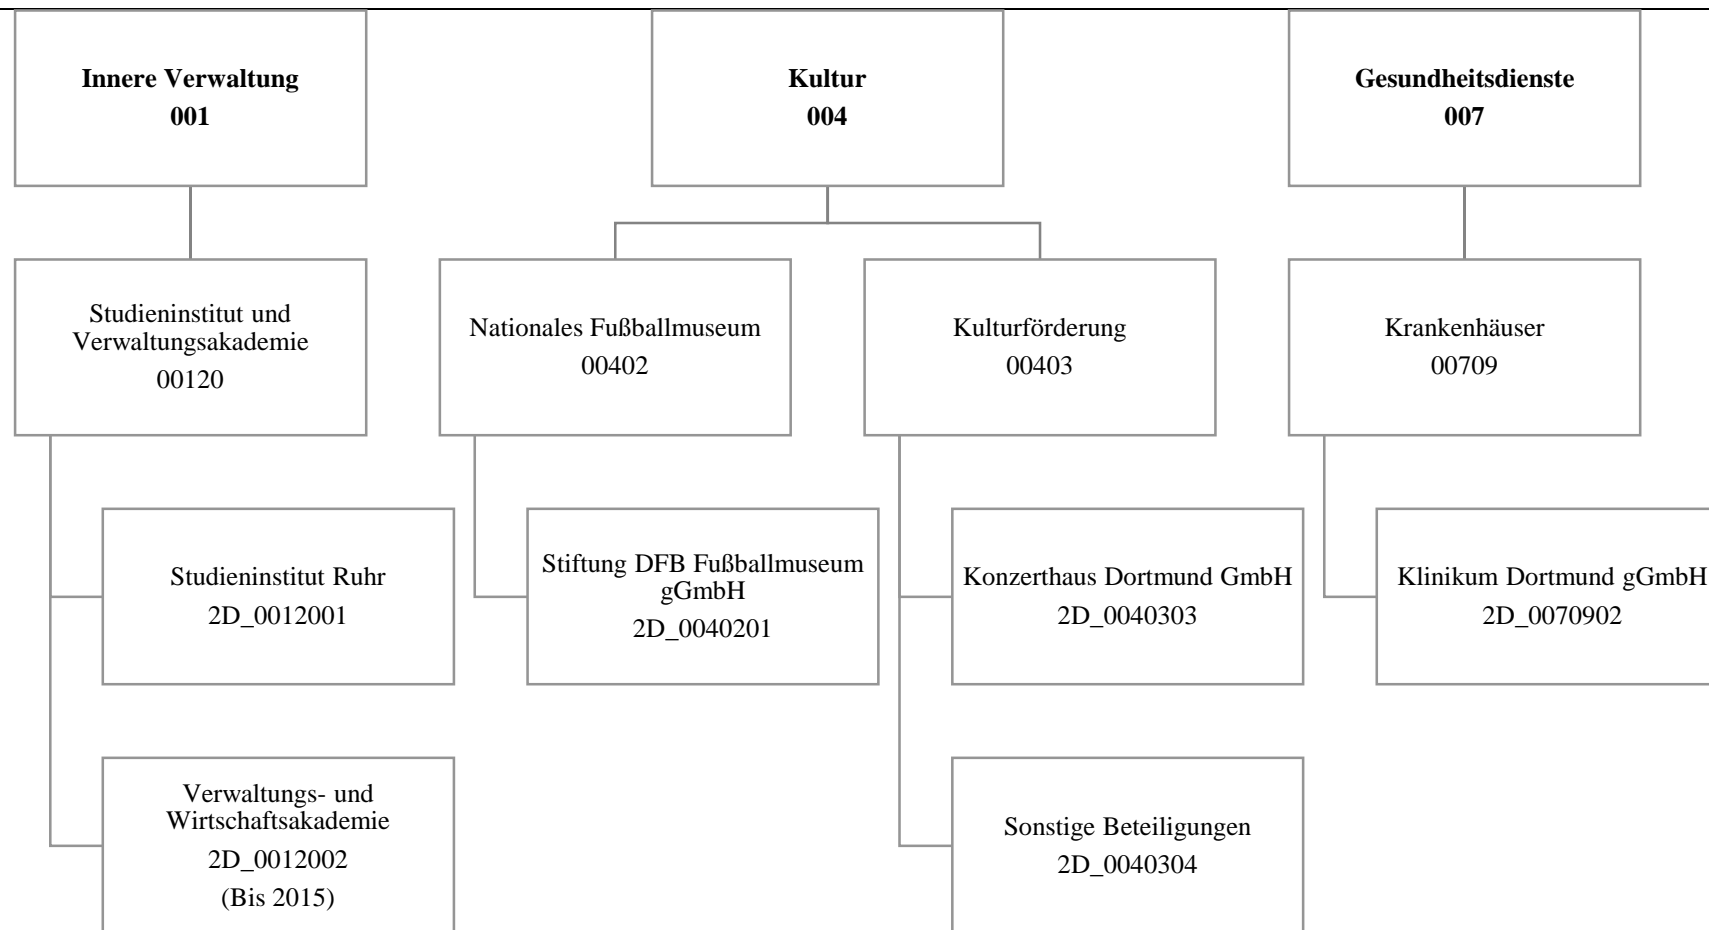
Innere Verwaltung
001

Studieninstitut und Verwaltungsakademie
00120

Studieninstitut Ruhr
2D_0012001

Verwaltungs- und Wirtschaftsakademie
2D_0012002
(Bis 2015)

Kultur
004

Nationales Fußballmuseum
00402

Stiftung DFB Fußballmuseum gGmbH
2D_0040201

Kulturförderung
00403

Konzerthaus Dortmund GmbH
2D_0040303

Sonstige Beteiligungen
2D_0040304

Gesundheitsdienste
007

Krankenhäuser
00709

Klinikum Dortmund gGmbH
2D_0070902